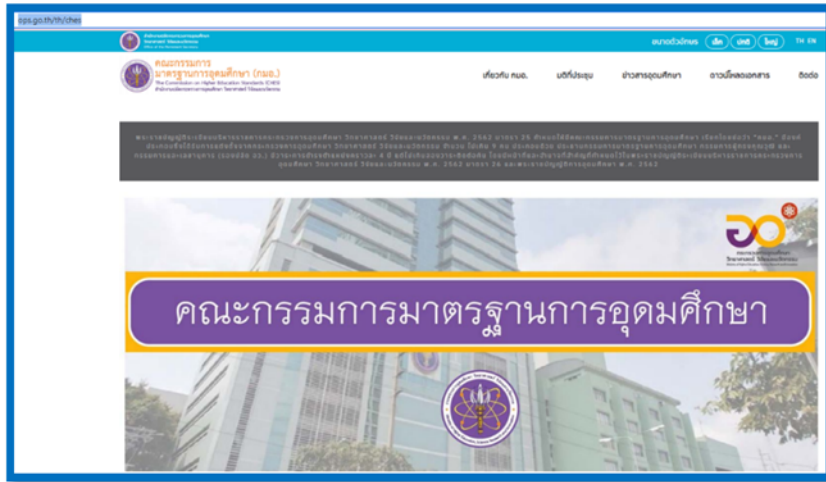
ops.go.th/th/ches

ขนาดตัวอักษร เล็ก ปกติ ใหญ่ TH EN

คณะกรรมการมาตรฐานการอุดมศึกษา (กมอ.)
The Commission on Higher Education Standards (CHES)

เกี่ยวกับ กมอ. มติที่ประชุม ข่าวสารอุดมศึกษา ดาวน์โหลดเอกสาร ติดต่อ

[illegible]

คณะกรรมการมาตรฐานการอุดมศึกษา